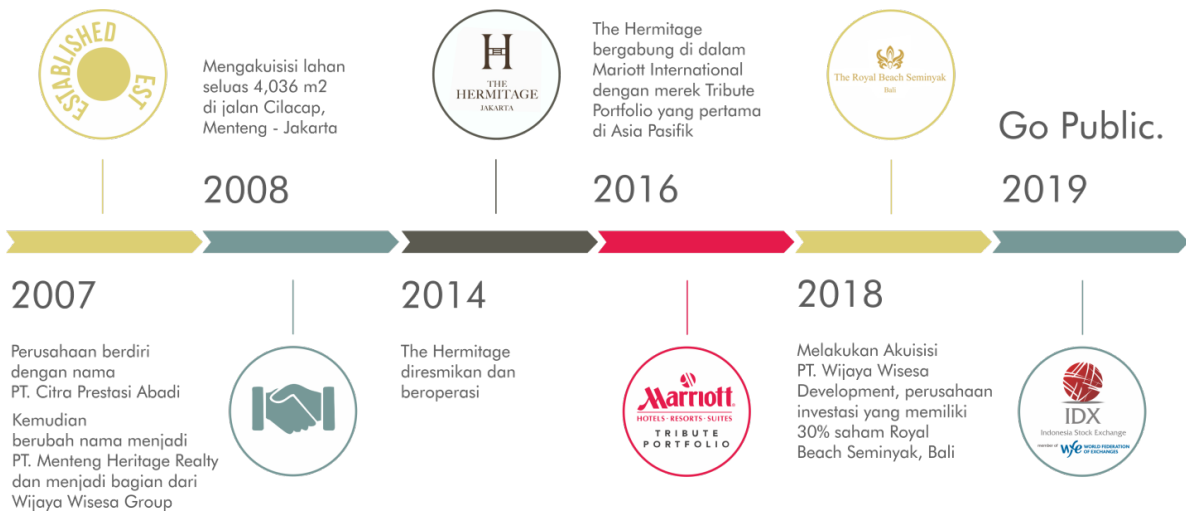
ESTABLISHED EST

Mengakuisisi lahan seluas 4,036 m2 di jalan Cilacap, Menteng - Jakarta

2008

THE HERMITAGE JAKARTA

The Hermitage bergabung di dalam Mariott International dengan merek Tribute Portfolio yang pertama di Asia Pasifik

2016

The Royal Beach Seminyak Bali

Go Public.

2019

2007

Perusahaan berdiri dengan nama PT. Citra Prestasi Abadi

Kemudian berubah nama menjadi PT. Menteng Heritage Realty dan menjadi bagian dari Wijaya Wisesa Group

2014

The Hermitage diresmikan dan beroperasi

Marriott HOTELS · RESORTS · SUITES TRIBUTE PORTFOLIO

2018

Melakukan Akuisisi PT. Wijaya Wisesa Development, perusahaan investasi yang memiliki 30% saham Royal Beach Seminyak, Bali

IDX Indonesia Stock Exchange member of WFE WORLD FEDERATION OF EXCHANGES